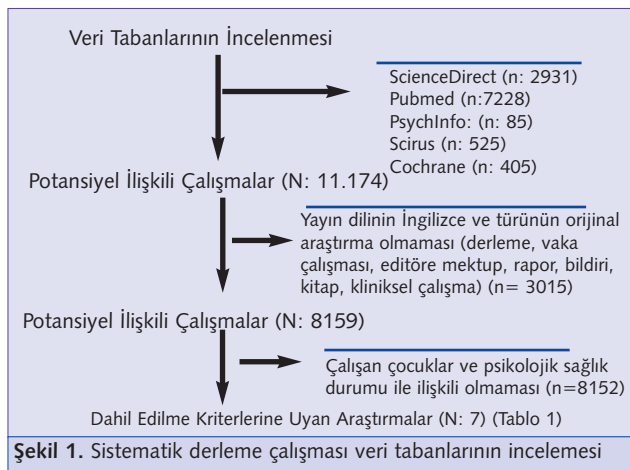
Veri Tabanlarının İncelenmesi

ScienceDirect (n: 2931)
Pubmed (n:7228)
PsychInfo: (n: 85)
Scirus (n: 525)
Cochrane (n: 405)

Potansiyel İlişkili Çalışmalar (N: 11.174)

Yayın dilinin İngilizce ve türünün orijinal araştırma olmaması (derleme, vaka çalışması, editöre mektup, rapor, bildiri, kitap, kliniksel çalışma) (n= 3015)

Potansiyel İlişkili Çalışmalar (N: 8159)

Çalışan çocuklar ve psikolojik sağlık durumu ile ilişkili olmaması (n=8152)

Dahil Edilme Kriterlerine Uyan Araştırmalar (N: 7) (Tablo 1)

Şekil 1. Sistematik derleme çalışması veri tabanlarının incelemesi